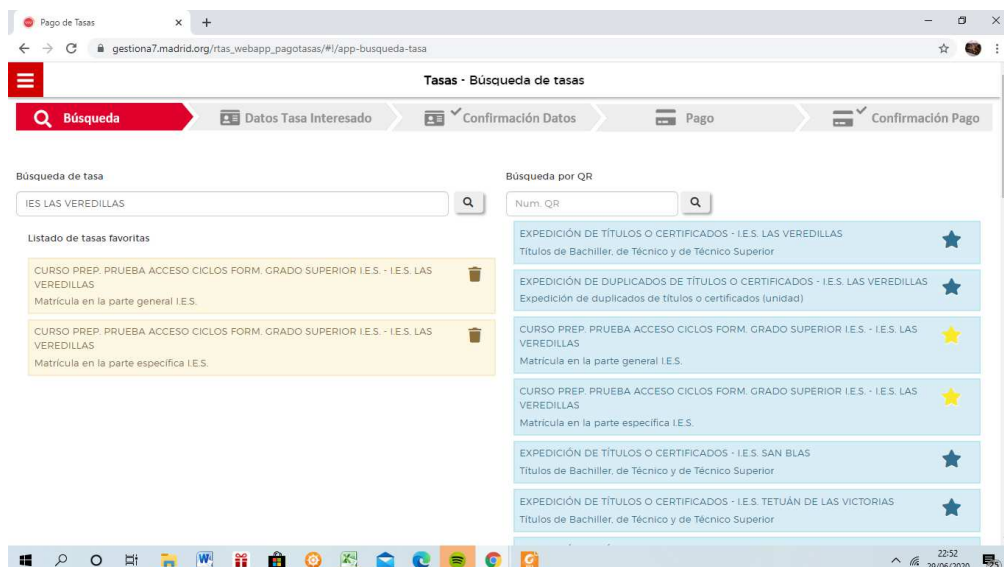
Pago de Tasas × +

gestiona7.madrid.org/rtas_webapp_pagotasas/#!/app-busqueda-tasa

Tasas - Búsqueda de tasas

Búsqueda
Datos Tasa Interesado
Confirmación Datos
Pago
Confirmación Pago

Búsqueda de tasa
IES LAS VEREDILLAS

Búsqueda por QR
Num. QR

Listado de tasas favoritas

CURSO PREP. PRUEBA ACCESO CICLOS FORM. GRADO SUPERIOR I.E.S. - I.E.S. LAS VEREDILLAS
Matrícula en la parte general I.E.S.

CURSO PREP. PRUEBA ACCESO CICLOS FORM. GRADO SUPERIOR I.E.S. - I.E.S. LAS VEREDILLAS
Matrícula en la parte específica I.E.S.

EXPEDICIÓN DE TÍTULOS O CERTIFICADOS - I.E.S. LAS VEREDILLAS
Títulos de Bachiller, de Técnico y de Técnico Superior

EXPEDICIÓN DE DUPLICADOS DE TÍTULOS O CERTIFICADOS - I.E.S. LAS VEREDILLAS
Expedición de duplicados de títulos o certificados (unidad)

CURSO PREP. PRUEBA ACCESO CICLOS FORM. GRADO SUPERIOR I.E.S. - I.E.S. LAS VEREDILLAS
Matrícula en la parte general I.E.S.

CURSO PREP. PRUEBA ACCESO CICLOS FORM. GRADO SUPERIOR I.E.S. - I.E.S. LAS VEREDILLAS
Matrícula en la parte específica I.E.S.

EXPEDICIÓN DE TÍTULOS O CERTIFICADOS - I.E.S. SAN BLAS
Títulos de Bachiller, de Técnico y de Técnico Superior

EXPEDICIÓN DE TÍTULOS O CERTIFICADOS - I.E.S. TETUÁN DE LAS VICTORIAS
Títulos de Bachiller, de Técnico y de Técnico Superior

22:52
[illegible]